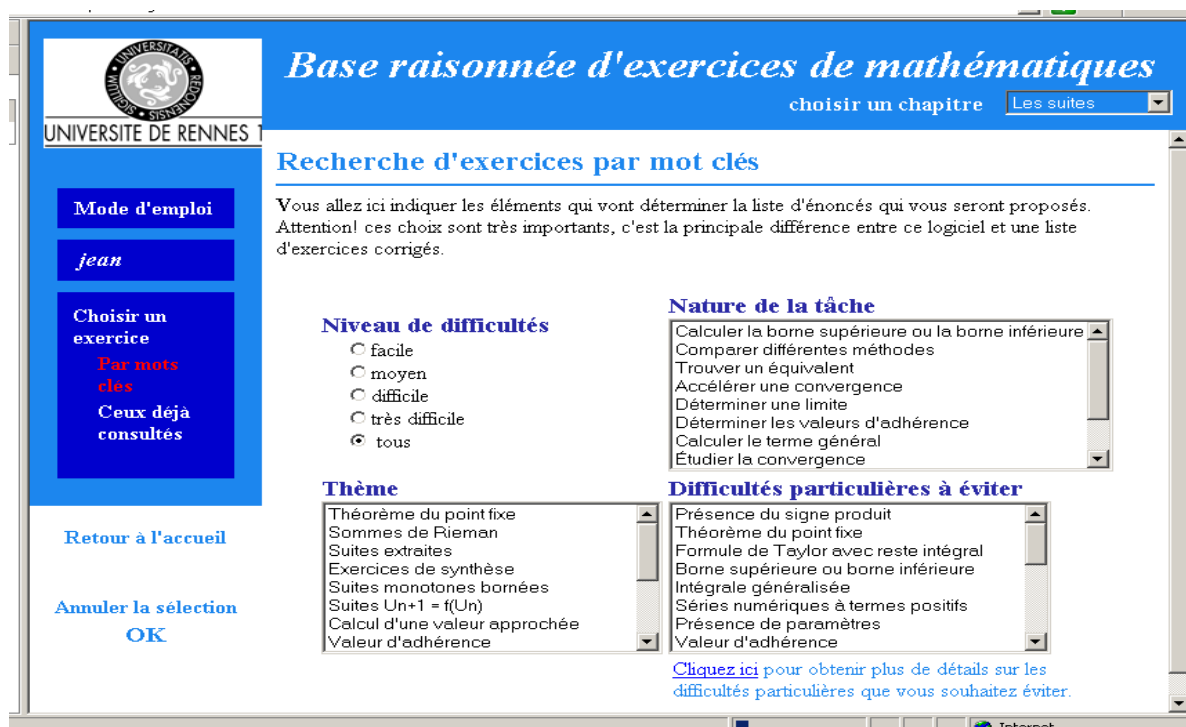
UNIVERSITATIS SIGILLUM REDONENSIS

UNIVERSITE DE RENNES 1

Base raisonnée d'exercices de mathématiques

choisir un chapitre Les suites

Mode d'emploi

jean

Choisir un exercice

Par mots clés

Ceux déjà consultés

Retour à l'accueil

Annuler la sélection

OK

Recherche d'exercices par mot clés

Vous allez ici indiquer les éléments qui vont déterminer la liste d'énoncés qui vous seront proposés. Attention! ces choix sont très importants, c'est la principale différence entre ce logiciel et une liste d'exercices corrigés.

Niveau de difficultés
facile
moyen
difficile
très difficile
tous

Nature de la tâche
Calculer la borne supérieure ou la borne inférieure
Comparer différentes méthodes
Trouver un équivalent
Accélérer une convergence
Déterminer une limite
Déterminer les valeurs d'adhérence
Calculer le terme général
Étudier la convergence

Thème
Théorème du point fixe
Sommes de Rieman
Suites extraites
Exercices de synthèse
Suites monotones bornées
Suites Un+1 = f(Un)
Calcul d'une valeur approchée
Valeur d'adhérence

Difficultés particulières à éviter
Présence du signe produit
Théorème du point fixe
Formule de Taylor avec reste intégral
Borne supérieure ou borne inférieure
Intégrale généralisée
Séries numériques à termes positifs
Présence de paramètres
Valeur d'adhérence

Cliquez ici pour obtenir plus de détails sur les difficultés particulières que vous souhaitez éviter.

Internet